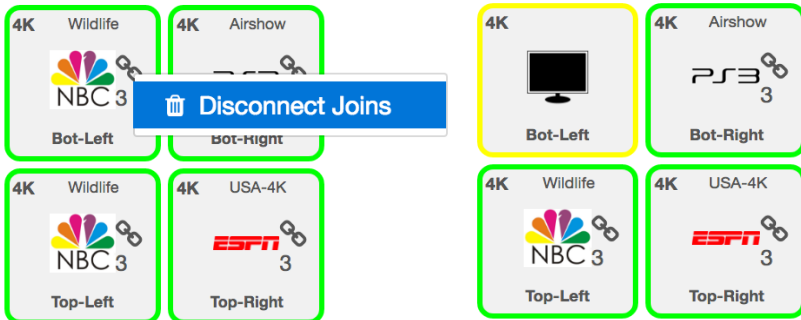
4K Wildlife
NBC 3
Bot-Left

4K Airshow
Disconnect Joins
Bot-Right

4K Wildlife
NBC 3
Top-Left

4K USA-4K
ESPN 3
Top-Right

4K
Bot-Left

4K Airshow
PS3 3
Bot-Right

4K Wildlife
NBC 3
Top-Left

4K USA-4K
ESPN 3
Top-Right